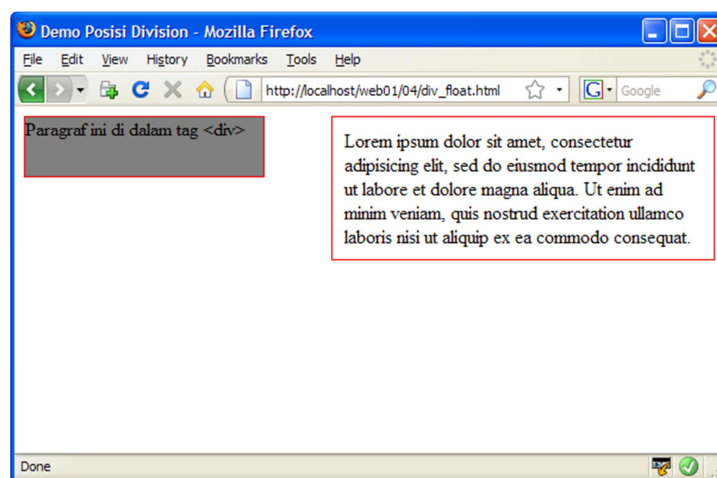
Demo Posisi Division - Mozilla Firefox

File Edit View History Bookmarks Tools Help

http://localhost/web01/04/div_float.html

Google

Paragraf ini di dalam tag <div>

Lorem ipsum dolor sit amet, consectetur adipisicing elit, sed do eiusmod tempor incididunt ut labore et dolore magna aliqua. Ut enim ad minim veniam, quis nostrud exercitation ullamco laboris nisi ut aliquip ex ea commodo consequat.

Done